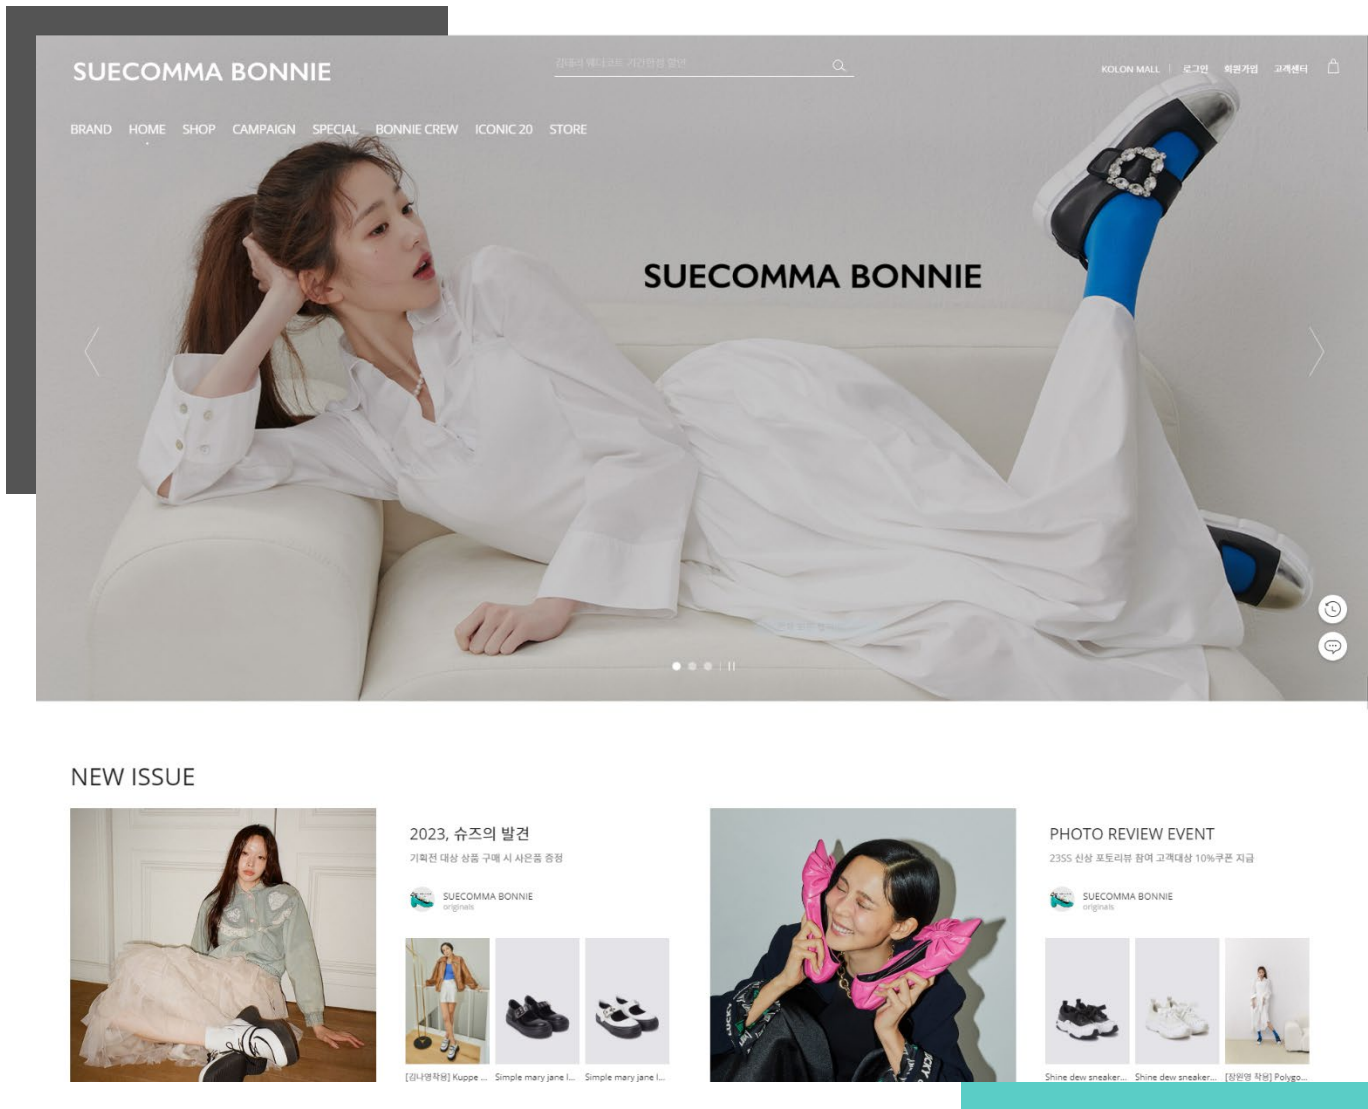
SUECOMMA BONNIE

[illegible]

KOLON MALL | 로그인 회원가입 고객센터

BRAND HOME SHOP CAMPAIGN SPECIAL BONNIE CREW ICONIC 20 STORE

SUECOMMA BONNIE

NEW ISSUE

2023, 슈즈의 발견

기획전 대상 상품 구매 시 사은품 증정

SUECOMMA BONNIE
originals

[강나영착용] Kuppe ... Simple mary jane l... Simple mary jane l...

PHOTO REVIEW EVENT

23SS 신상 포토리뷰 참여 고객대상 10%쿠폰 지급

SUECOMMA BONNIE
originals

Shine dew sneaker... Shine dew sneaker... [장원영 착용] Polygo...